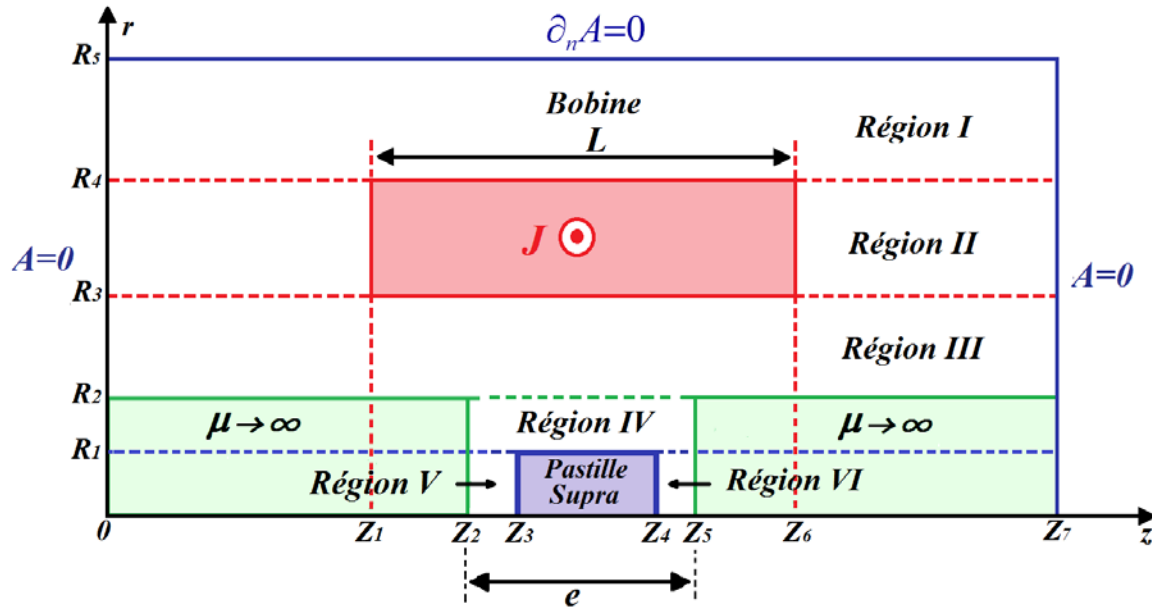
r

$\partial_n A=0$

$R_5$

Bobine

Région I

L

$R_4$

$J$

Région II

$A=0$

$A=0$

$R_3$

Région III

$R_2$

$\mu \to \infty$

Région IV

$\mu \to \infty$

$R_1$

Pastille Supra

Région V

Région VI

0

$Z_1$

$Z_2$

$Z_3$

$Z_4$

$Z_5$

$Z_6$

$Z_7$

z

e